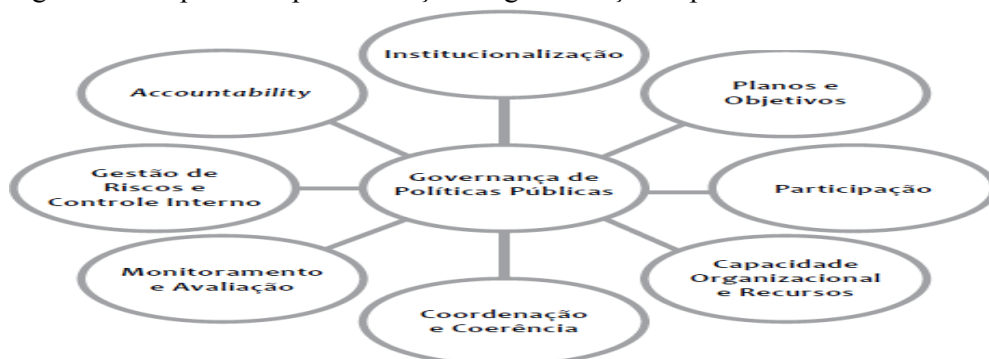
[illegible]

Institucionalização

Accountability

Planos e Objetivos

Gestão de Riscos e Controle Interno

Governança de Políticas Públicas

Participação

Monitoramento e Avaliação

Capacidade Organizacional e Recursos

Coordenação e Coerência